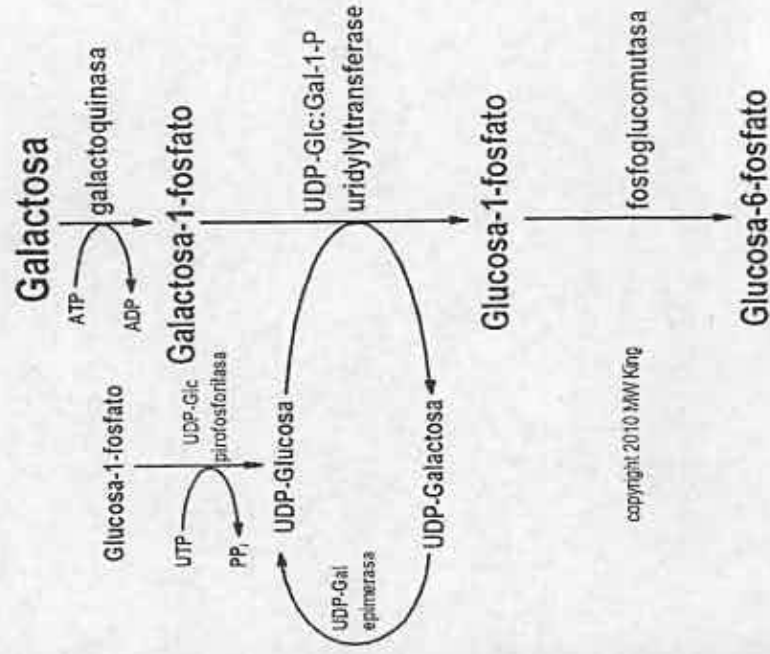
Galactosa
galactoquinasa
ATP
ADP
Galactosa-1-fosfato
UDP-Glc:Gal-1-P
uridylyltransferase
Glucosa-1-fosfato
fosfoglucomutasa
Glucosa-6-fosfato

Glucosa-1-fosfato
UDP-Glc
pirofosforilasa
UTP
PP$_i$
UDP-Glucosa
UDP-Galactosa
UDP-Gal
epimerasa

copyright 2010 MW King